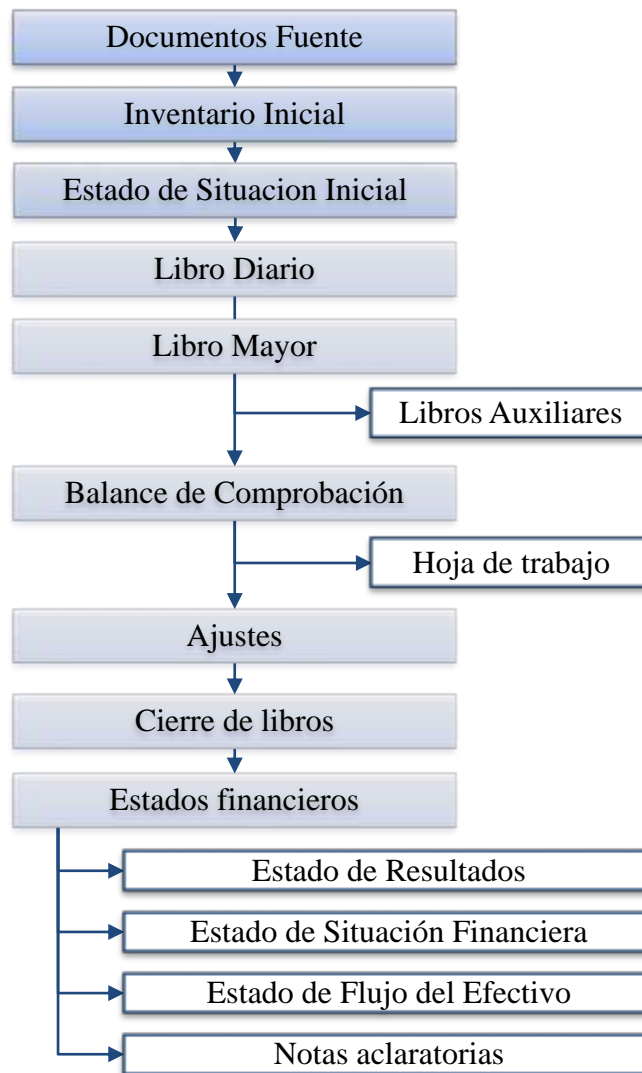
Documentos Fuente

Inventario Inicial

Estado de Situacion Inicial

Libro Diario

Libro Mayor

Libros Auxiliares

Balance de Comprobación

Hoja de trabajo

Ajustes

Cierre de libros

Estados financieros

Estado de Resultados

Estado de Situación Financiera

Estado de Flujo del Efectivo

Notas aclaratorias